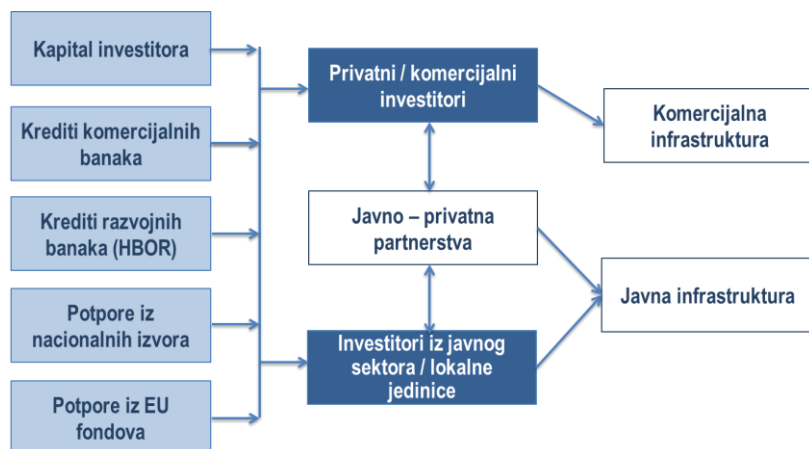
Kapital investitora

Krediti komercijalnih banaka

Krediti razvojnih banaka (HBOR)

Potpore iz nacionalnih izvora

Potpore iz EU fondova

Privatni / komercijalni investitori

Javno – privatna partnerstva

Investitori iz javnog sektora / lokalne jedinice

Komercijalna infrastruktura

Javna infrastruktura